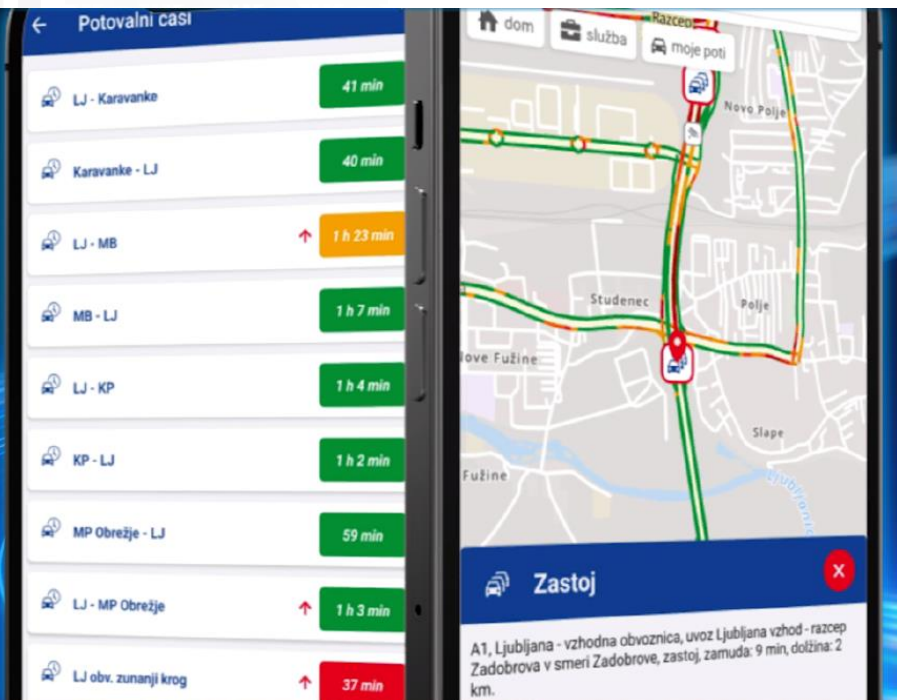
Potovalni časi

LJ - Karavanke 41 min

Karavanke - LJ 40 min

LJ - MB 1 h 23 min

MB - LJ 1 h 7 min

LJ - KP 1 h 4 min

KP - LJ 1 h 2 min

MP Obrežje - LJ 59 min

LJ - MP Obrežje 1 h 3 min

LJ obv. zunanji krog 37 min

dom služba moje poti

Razcep

Novo Polje

Studenec

Polje

Nove Fužine

Slape

Fužine

Ljubljanica

Zastoj

A1, Ljubljana - vzhodna obvoznica, uvoz Ljubljana vzhod - razcep Zadobrova v smeri Zadobrove, zastoj, zamuda: 9 min, dolžina: 2 km.